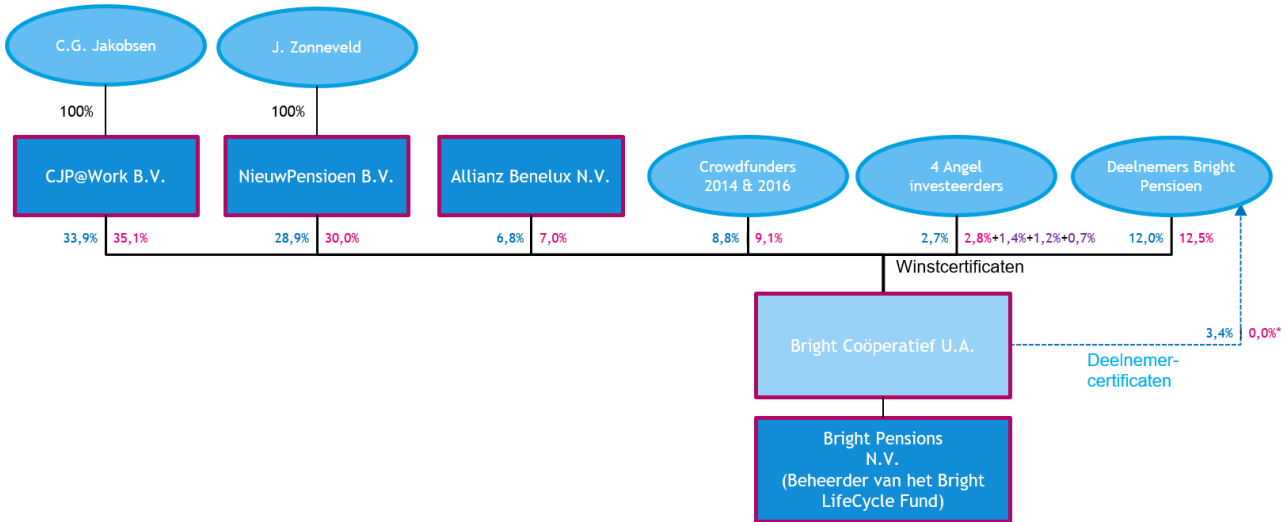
C.G. Jakobsen

J. Zonneveld

100%

100%

CJP@Work B.V.

NieuwPensioen B.V.

Allianz Benelux N.V.

Crowdfunders 2014 & 2016

4 Angel investeerders

Deelnemers Bright Pensioen

33,9% 35,1%

28,9% 30,0%

6,8% 7,0%

8,8% 9,1%

2,7% 2,8%+1,4%+1,2%+0,7%

12,0% 12,5%

Winstcertificaten

Bright Coöperatief U.A.

3,4% 0,0%*

Deelnemer-certificaten

Bright Pensions N.V. (Beheerder van het Bright LifeCycle Fund)